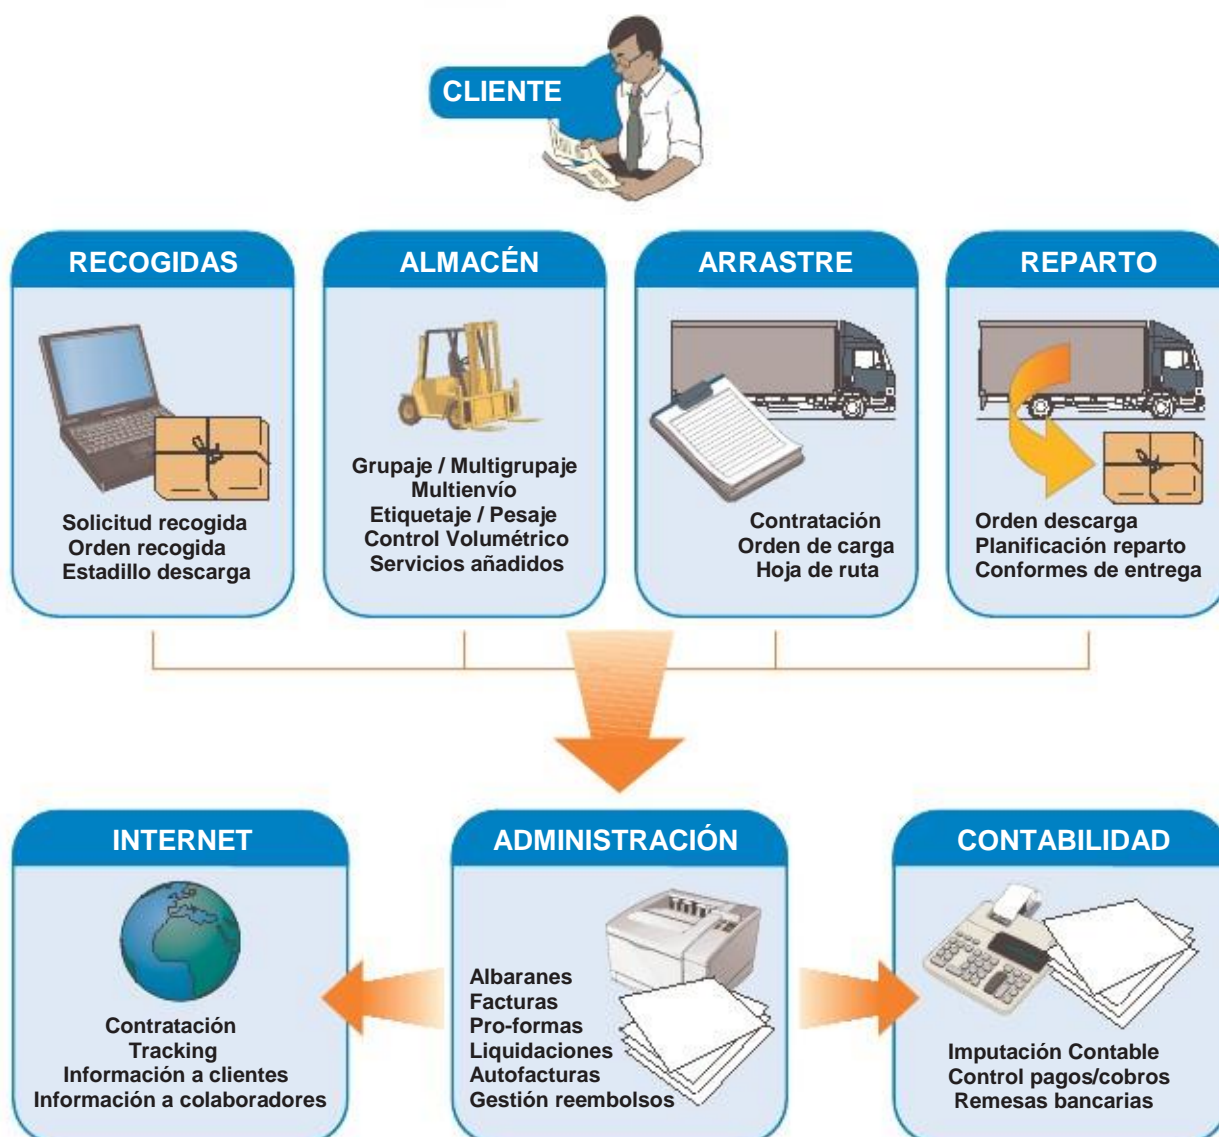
CLIENTE

RECOGIDAS

Solicitud recogida
Orden recogida
Estadillo descarga

ALMACÉN

Grupaje / Multigrupaje
Multienvío
Etiquetaje / Pesaje
Control Volumétrico
Servicios añadidos

ARRASTRE

Contratación
Orden de carga
Hoja de ruta

REPARTO

Orden descarga
Planificación reparto
Conformes de entrega

INTERNET

Contratación
Tracking
Información a clientes
Información a colaboradores

ADMINISTRACIÓN

Albaranes
Facturas
Pro-formas
Liquidaciones
Autofacturas
Gestión reembolsos

CONTABILIDAD

Imputación Contable
Control pagos/cobros
Remesas bancarias